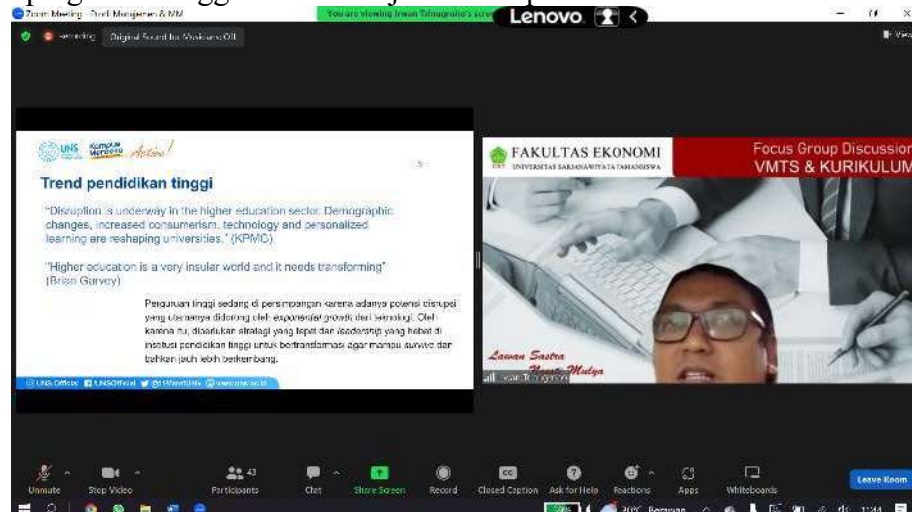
Zoom Meeting - Prodi Manajemen & MM
You are viewing Irwan Trinugroho's screen
Lenovo
Recording
Original Sound for Musicians: Off
View

UNS
Kampus Merdeka
Aktual!
Trend pendidikan tinggi
"Disruption is underway in the higher education sector. Demographic changes, increased consumerism, technology and personalized learning are reshaping universities." (KPMG)
"Higher education is a very insular world and it needs transforming" (Brian Garvey)
Perguruan tinggi sedang di persimpangan karena adanya potensi disrupsi yang utamanya didorong oleh eksponensial growth dari teknologi. Oleh karena itu, diperlukan strategi yang tepat dan leadership yang hebat di institusi pendidikan tinggi untuk bertransformasi agar mampu survive dan bahkan jauh lebih berkembang.
UNS Official UNSOfficial @UNSWebinar www.uns.ac.id

FAKULTAS EKONOMI
UNIVERSITAS SARJANAWIYATA TAMANSISWA
Focus Group Discussion
VMTS & KURIKULUM
Laman Sastra Nawita Mulya
Irwan Trinugroho

Unmute
Stop Video
Participants 43
Chat
Share Screen
Record
Closed Caption
Ask for Help
Reactions
Apps
Whiteboards
Leave Room
30°C Berawan